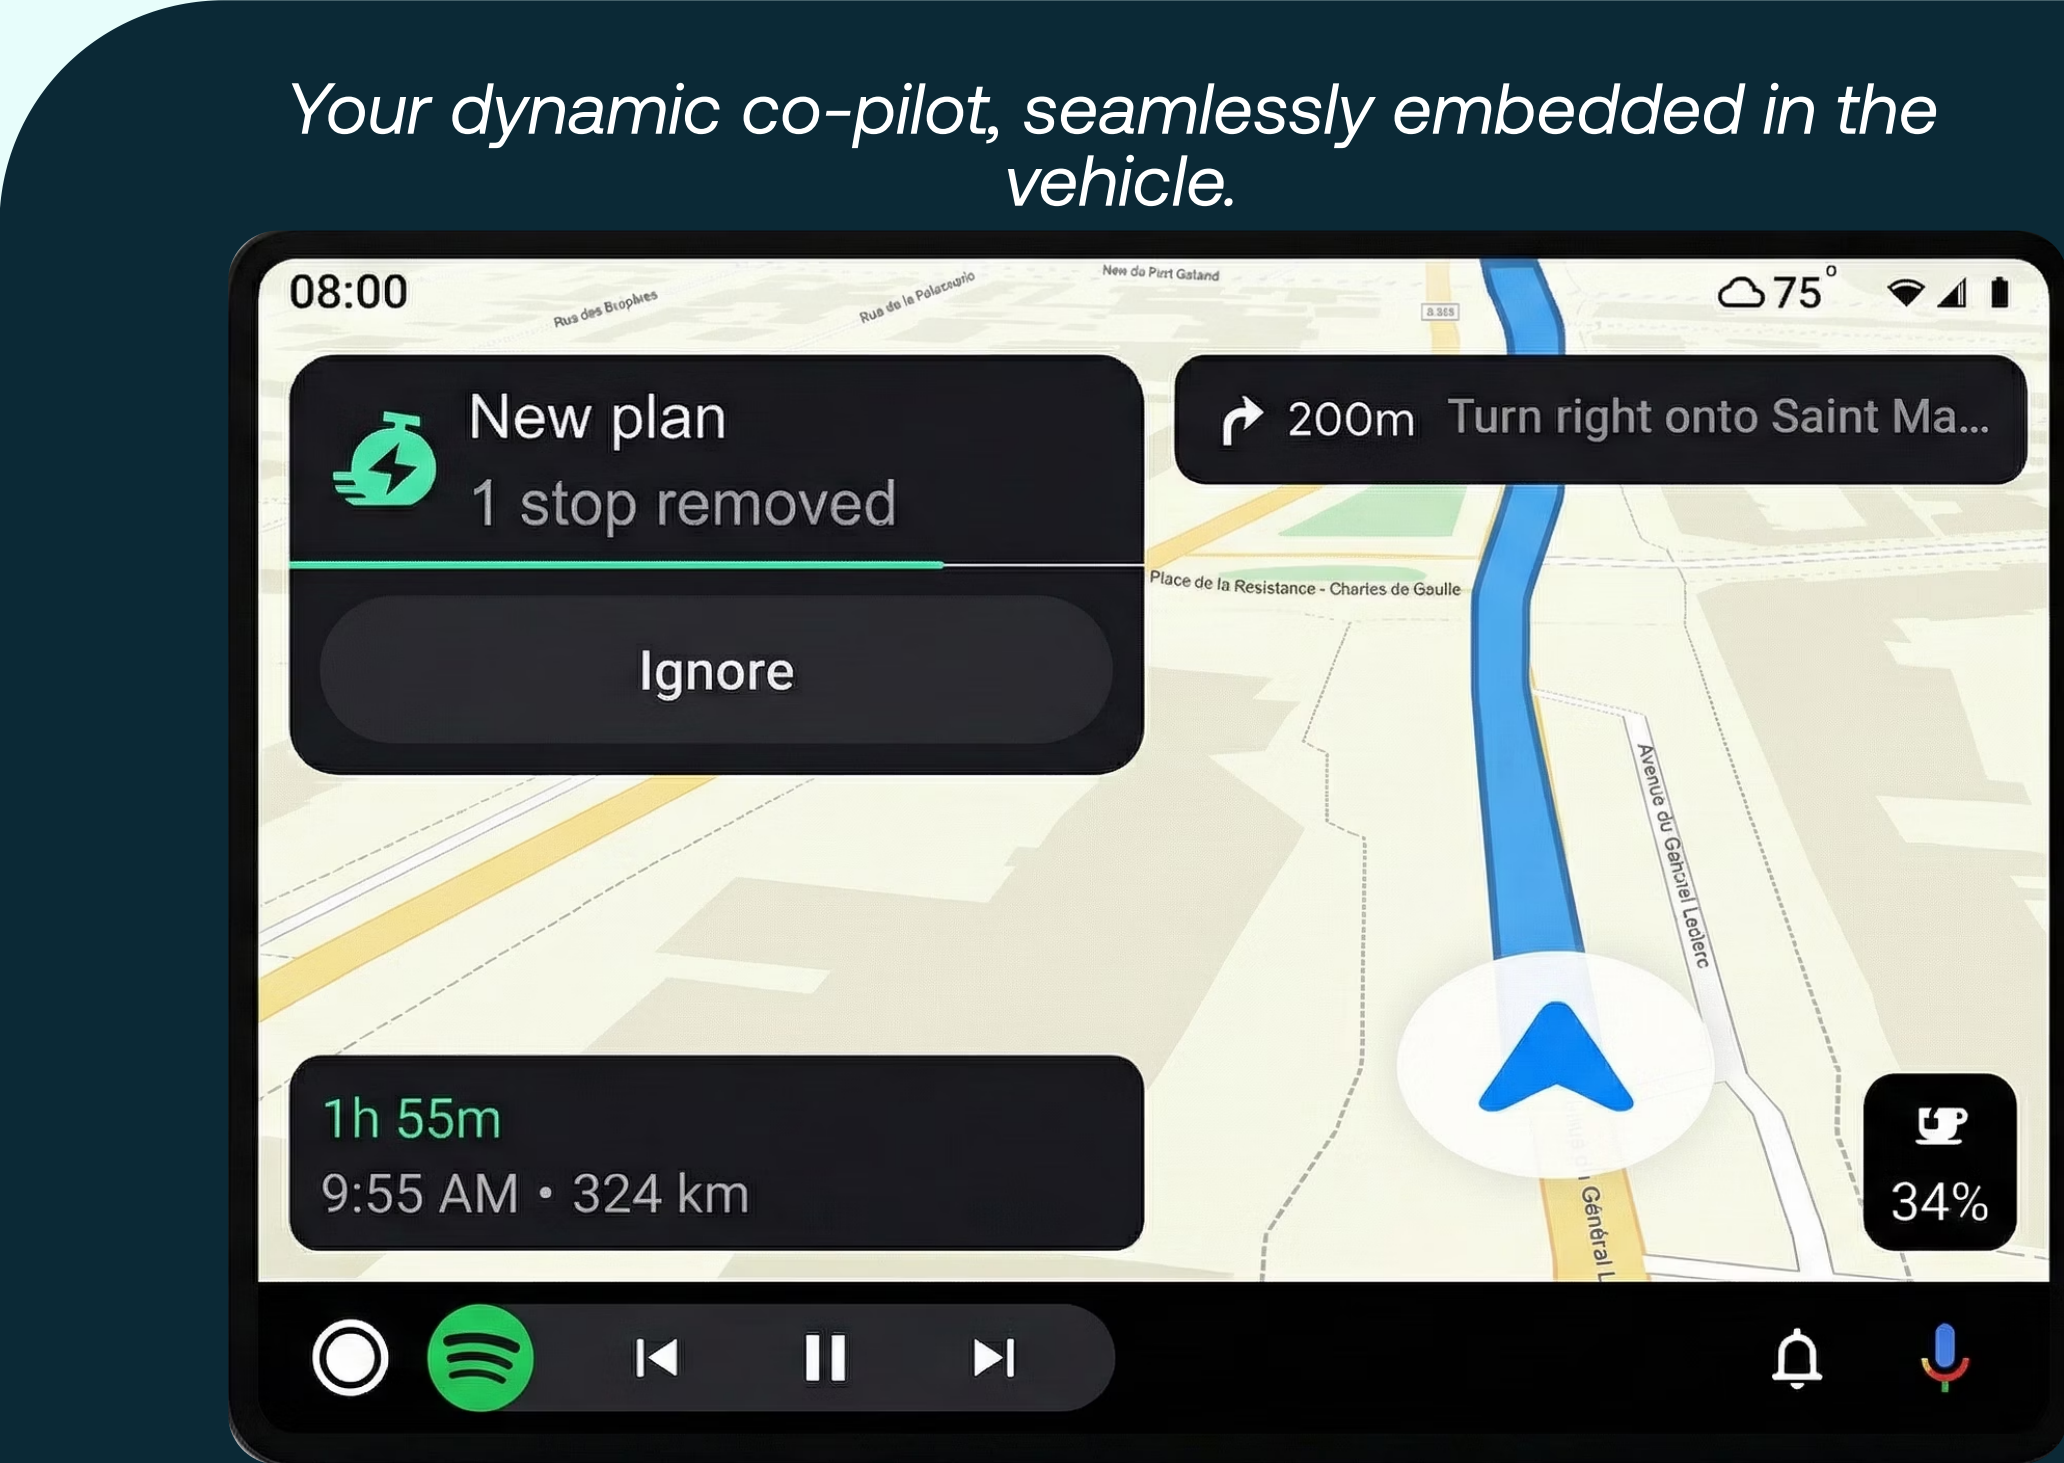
Your dynamic co-pilot, seamlessly embedded in the vehicle.

08:00

Rue des Brophies

Rue de la Palatografio

New du Pint Gatand

75°

New plan
1 stop removed

Ignore

200m Turn right onto Saint Ma...

Place de la Resistance - Charles de Gaulle

Avenue du Gabriel Leclerc

Général L

1h 55m
9:55 AM • 324 km

34%